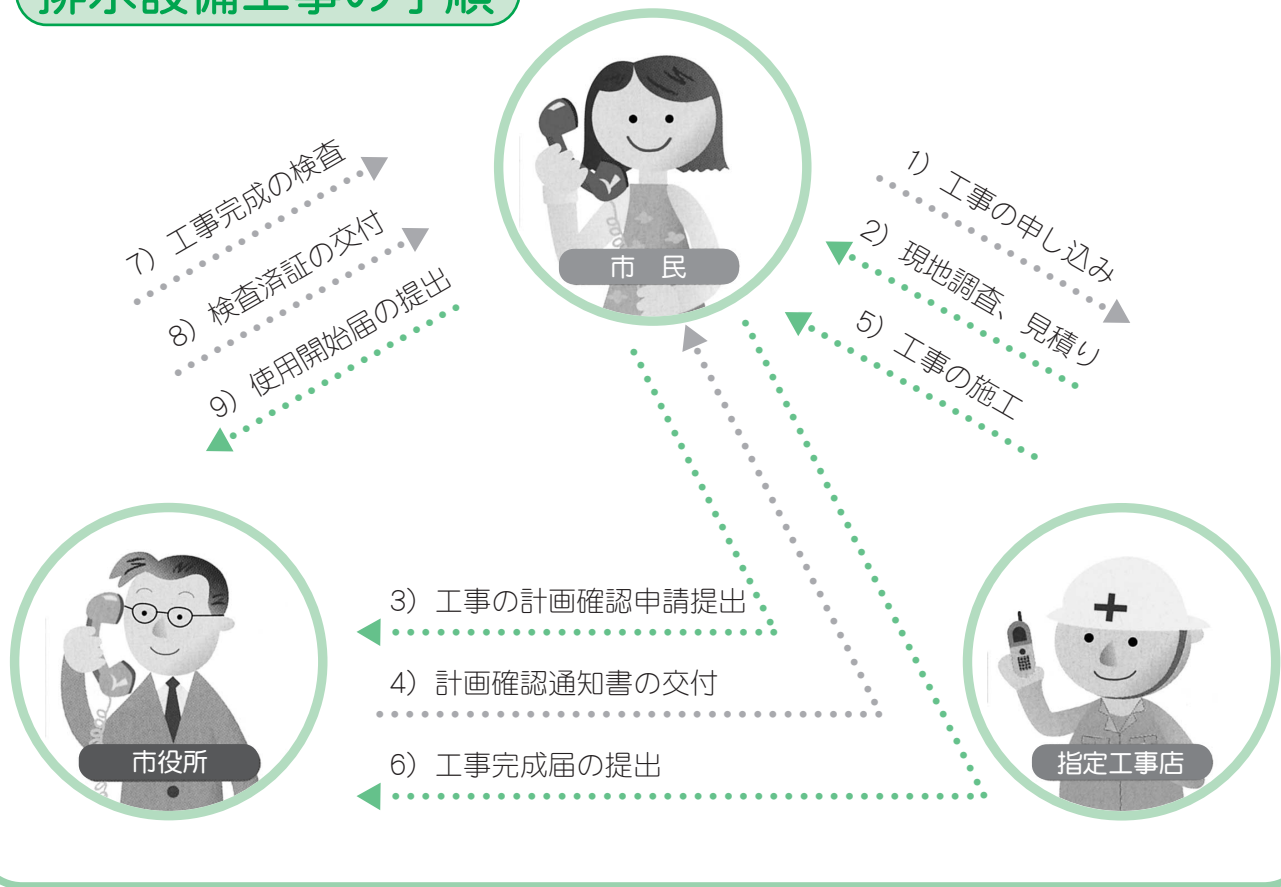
排水設備工事の手順

市 民

7） 工事完成の検査

8） 検査済証の交付

9） 使用開始届の提出

1） 工事の申し込み

2） 現地調査、見積り

5） 工事の施工

3） 工事の計画確認申請提出

4） 計画確認通知書の交付

6） 工事完成届の提出

市役所

指定工事店